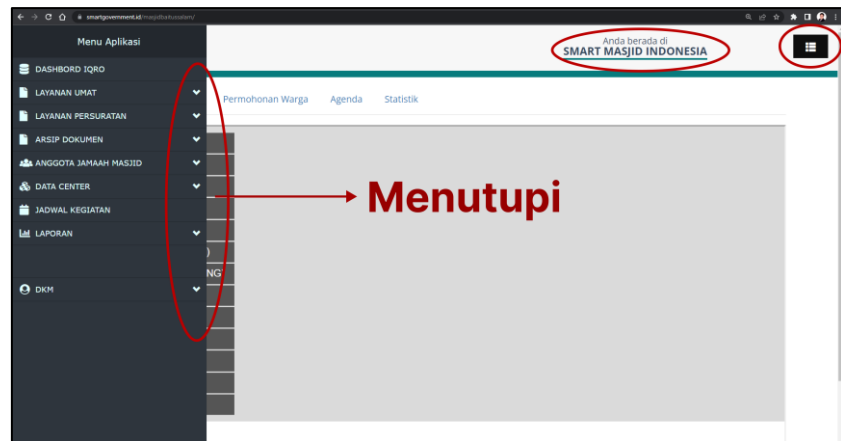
smartgovernment.id/masjidbaitussalam/

Menu Aplikasi

DASHBORD IQRO

LAYANAN UMAT

LAYANAN PERSURATAN

ARSIP DOKUMEN

ANGGOTA JAMAAH MASJID

DATA CENTER

JADWAL KEGIATAN

LAPORAN

DKM

Anda berada di
SMART MASJID INDONESIA

Permohonan Warga Agenda Statistik

Menutupi

NG